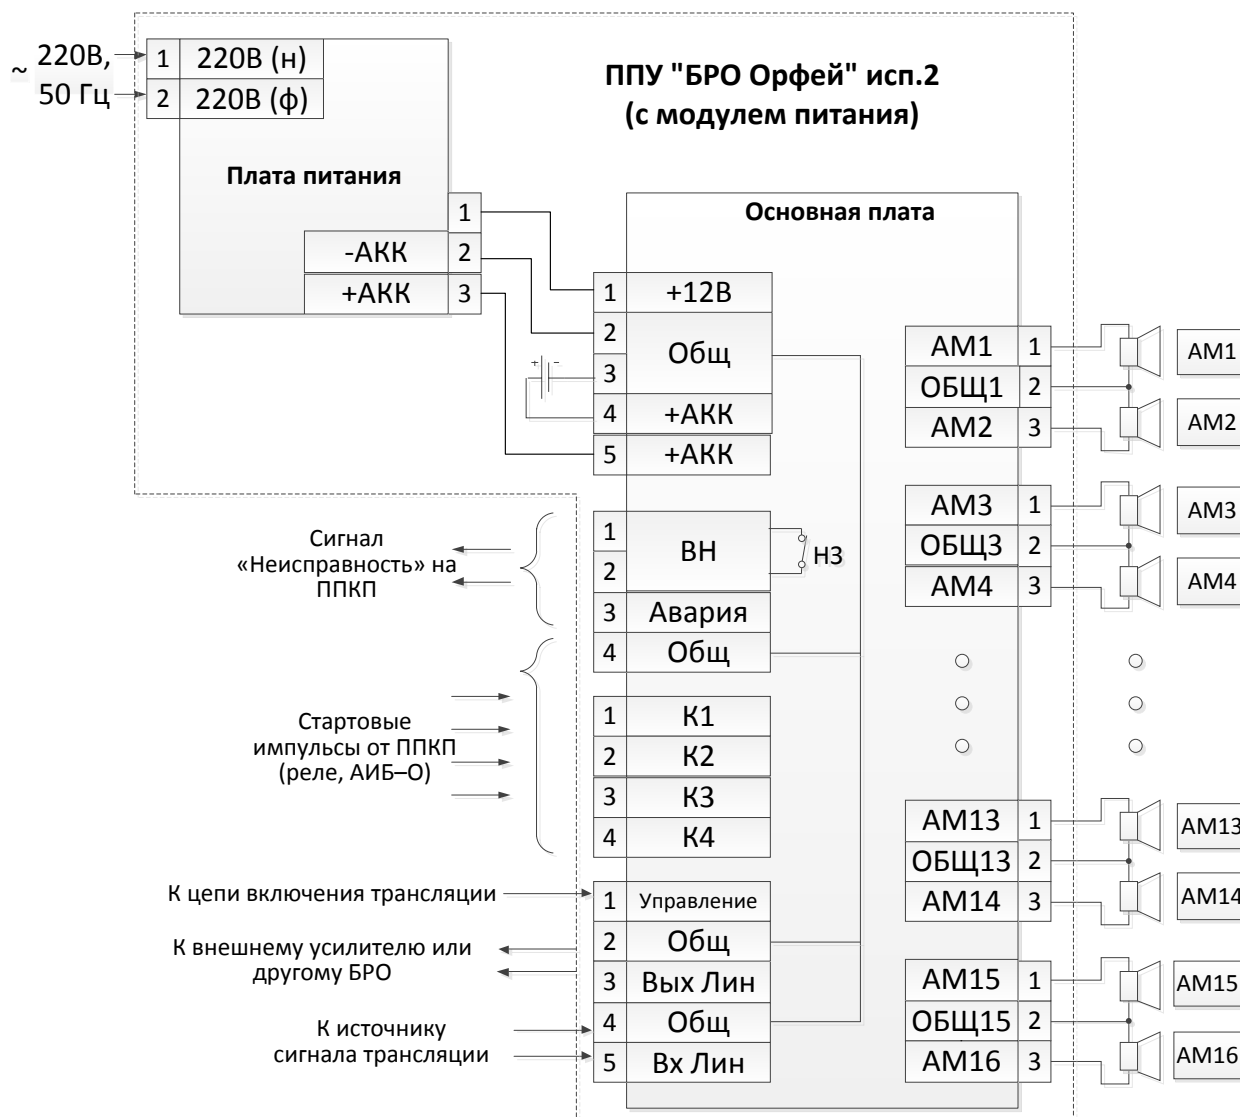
~ 220В, 50 Гц

1 220В (н)
2 220В (ф)

Плата питания

1
-АКК 2
+АКК 3

ППУ "БРО Орфей" исп.2
(с модулем питания)

Основная плата

1 +12В
2 Общ
3
4 +АКК
5 +АКК

+ -

АМ1 1
ОБЩ1 2
АМ2 3

АМ1
АМ2

АМ3 1
ОБЩ3 2
АМ4 3

АМ3
АМ4

Сигнал «Неисправность» на ППКП

1 ВН
2
3 Авария
4 Общ

НЗ

Стартовые импульсы от ППКП (реле, АИБ–О)

1 К1
2 К2
3 К3
4 К4

АМ13 1
ОБЩ13 2
АМ14 3

АМ13
АМ14

К цепи включения трансляции
К внешнему усилителю или другому БРО
К источнику сигнала трансляции

1 Управление
2 Общ
3 Вых Лин
4 Общ
5 Вх Лин

АМ15 1
ОБЩ15 2
АМ16 3

АМ15
АМ16